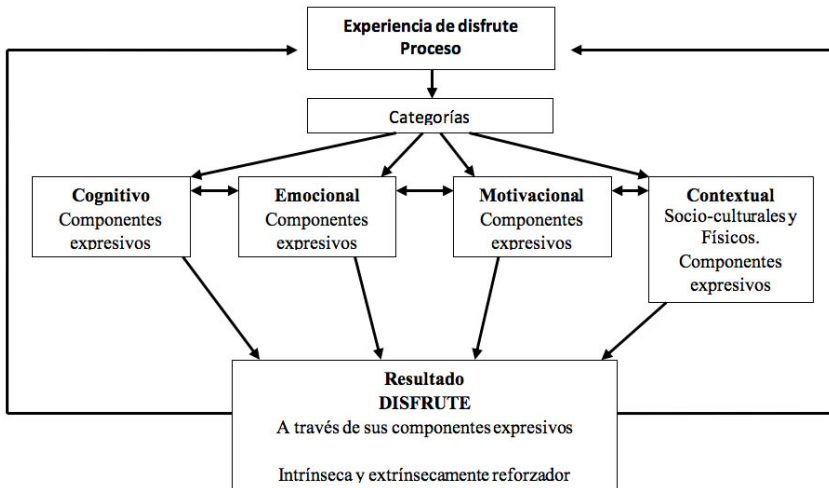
Experiencia de disfrute
Proceso

Categorías

Cognitivo
Componentes expresivos

Emocional
Componentes expresivos

Motivacional
Componentes expresivos

Contextual
Socio-culturales y Físicos.
Componentes expresivos

Resultado
DISFRUTE
A través de sus componentes expresivos

Intrínseca y extrínsecamente reforzador